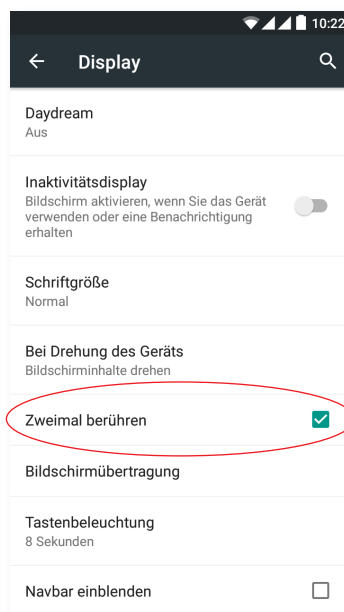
10:22

Display

Daydream
Aus

Inaktivitätsdisplay
Bildschirm aktivieren, wenn Sie das Gerät verwenden oder eine Benachrichtigung erhalten

Schriftgröße
Normal

Bei Drehung des Geräts
Bildschirminhalte drehen

Zweimal berühren

Bildschirmübertragung

Tastenbeleuchtung
8 Sekunden

Navbar einblenden